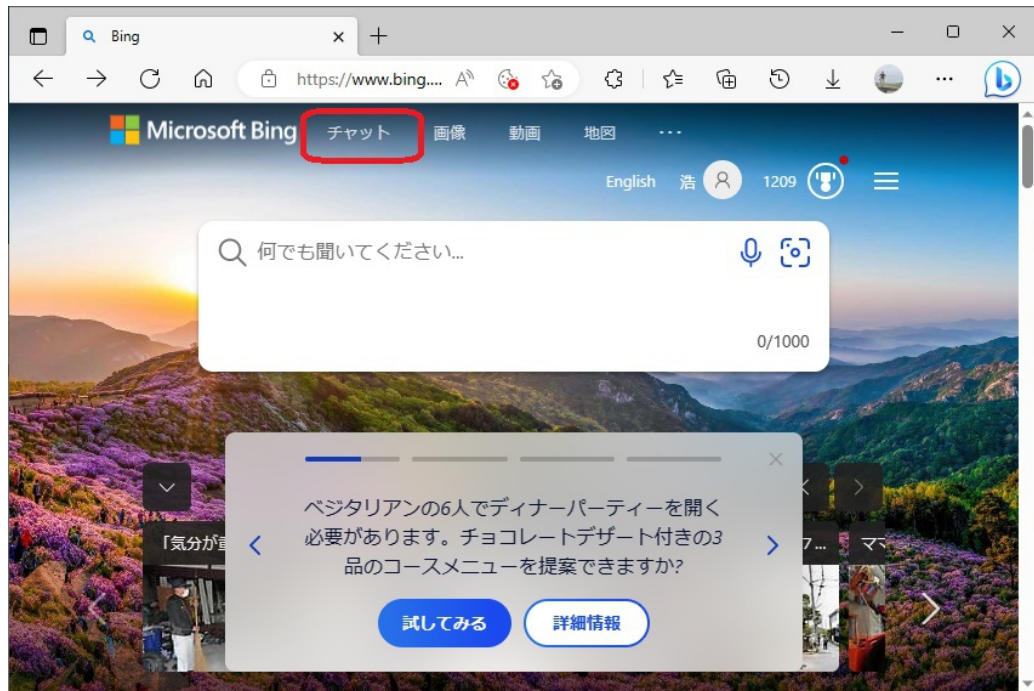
Bing

https://www.bing....

Microsoft Bing チャット 画像 動画 地図 ···

English 浩 1209

何でも聞いてください...

0/1000

ベジタリアンの6人でディナーパーティーを開く必要があります。チョコレートデザート付きの3品のコースメニューを提案できますか?

試してみる 詳細情報

「気分が

フ...

マ